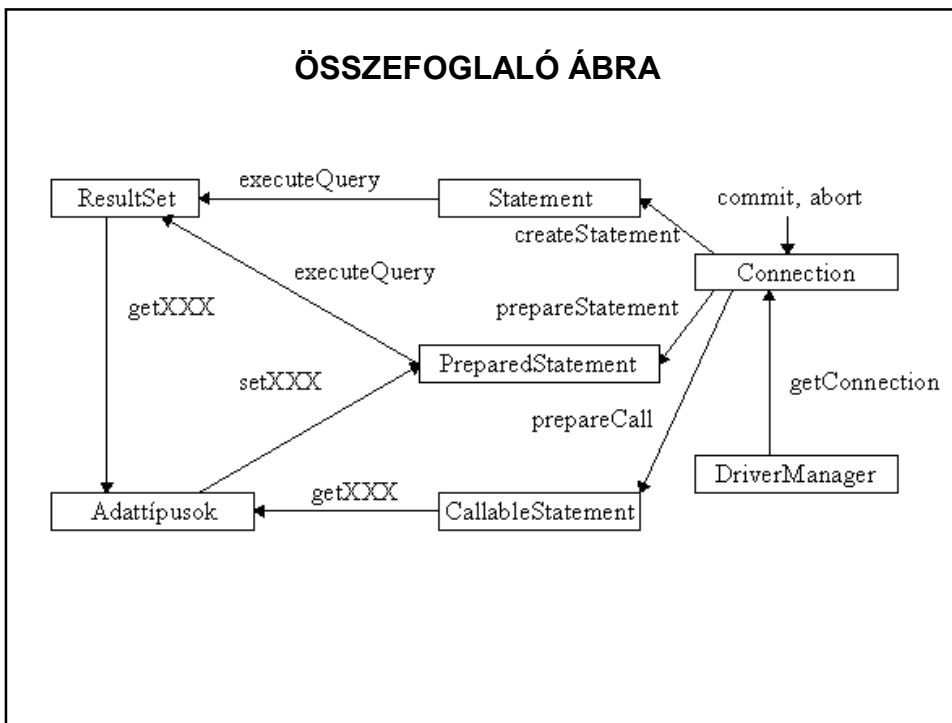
ÖSSZEFOGLALÓ ÁBRA

ResultSet
executeQuery
Statement
commit, abort
createStatement
Connection
executeQuery
getXXX
prepareStatement
PreparedStatement
setXXX
getConnection
prepareCall
DriverManager
getXXX
Adattípusok
CallableStatement